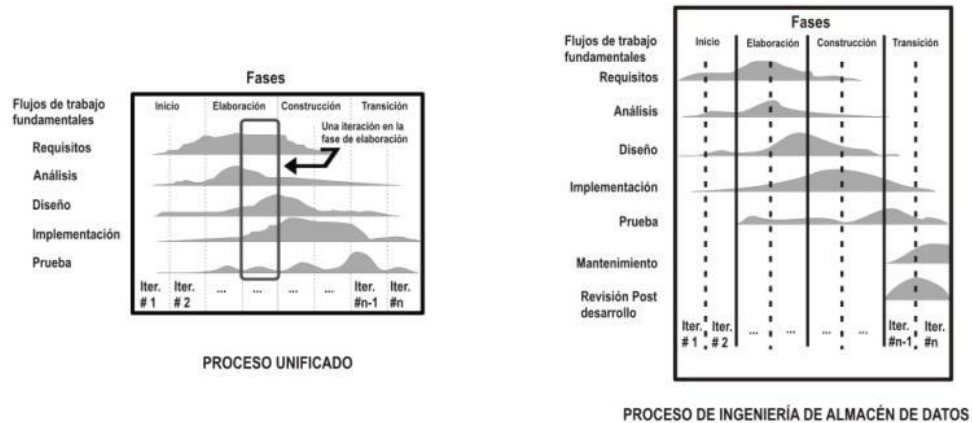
Fases

Flujos de trabajo fundamentales

Inicio | Elaboración | Construcción | Transición

Una iteración en la fase de elaboración

Requisitos

Análisis

Diseño

Implementación

Prueba

Iter. # 1 | Iter. # 2 | ... | ... | ... | ... | Iter. #n-1 | Iter. #n

PROCESO UNIFICADO

Fases

Flujos de trabajo fundamentales

Inicio | Elaboración | Construcción | Transición

Requisitos

Análisis

Diseño

Implementación

Prueba

Mantenimiento

Revisión Post desarrollo

Iter. # 1 | Iter. # 2 | ... | ... | ... | ... | Iter. #n-1 | Iter. #n

PROCESO DE INGENIERÍA DE ALMACÉN DE DATOS